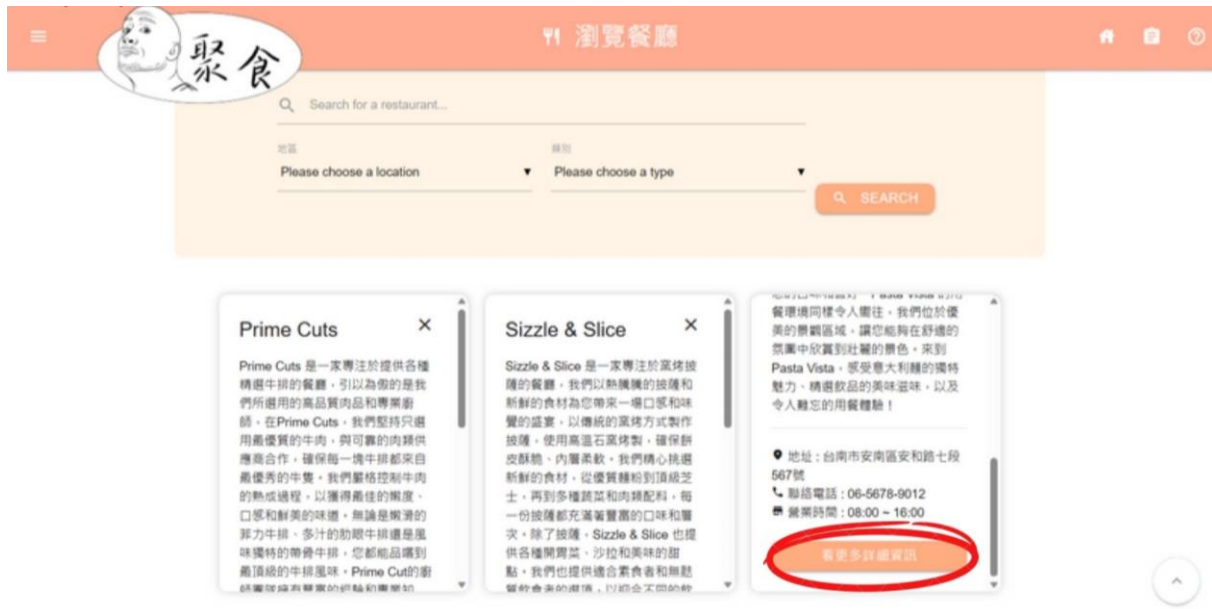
聚食

瀏覽餐廳

Search for a restaurant...

地區
Please choose a location

類別
Please choose a type

SEARCH

Prime Cuts

Prime Cuts 是一家專注於提供各種精選牛排的餐廳，引以為傲的是我們所選用的高品質肉品和專業廚師。在Prime Cuts，我們堅持只選用最優質的牛肉，與可靠的肉類供應商合作，確保每一塊牛排都來自最優秀的牛隻。我們嚴格控制牛肉的熟成過程，以獲得最佳的嫩度、口感和鮮美的味道。無論是嫩滑的菲力牛排、多汁的肋眼牛排還是風味獨特的帶骨牛排，您都能品嚐到最頂級的牛排風味。Prime Cut的廚師團隊擁有豐富的經驗和專業知

Sizzle & Slice

Sizzle & Slice 是一家專注於窯烤披薩的餐廳。我們以熱騰騰的披薩和新鮮的食材為您帶來一場口感和味覺的盛宴。以傳統的窯烤方式製作披薩，使用高溫石窯烤製，確保餅皮酥脆、內餡柔軟。我們精心挑選新鮮的食材，從優質麵粉到頂級芝士，再到多種蔬菜和肉類配料，每一份披薩都充滿著豐富的口味和層次。除了披薩，Sizzle & Slice 也提供各種開胃菜、沙拉和美味的甜點，我們也提供適合素食者和無麩

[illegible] Pasta Vista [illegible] 餐環境同樣令人嚮往，我們位於優美的景觀區域，讓您能夠在舒適的氛圍中欣賞到壯麗的景色。來到Pasta Vista，感受意大利麵的獨特魅力、精選飲品的美味滋味，以及令人難忘的用餐體驗！

地址：台南市安南區安和路七段567號
聯絡電話：06-5678-9012
營業時間：08:00 ~ 16:00

看更多詳細資訊